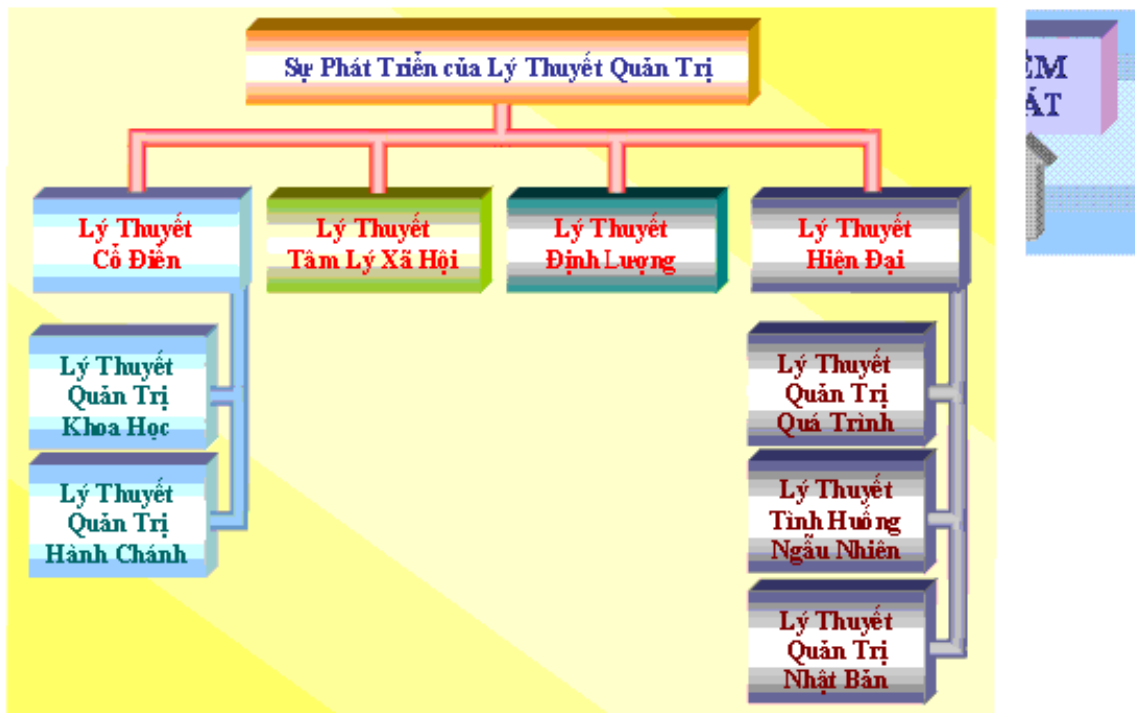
Sự Phát Triển của Lý Thuyết Quản Trị

Lý Thuyết Cổ Điển

Lý Thuyết Tâm Lý Xã Hội

Lý Thuyết Định Lượng

Lý Thuyết Hiện Đại

Lý Thuyết Quản Trị Khoa Học

Lý Thuyết Quản Trị Hành Chánh

Lý Thuyết Quản Trị Quá Trình

Lý Thuyết Tình Huống Ngẫu Nhiên

Lý Thuyết Quản Trị Nhật Bản

ÊM ÁT